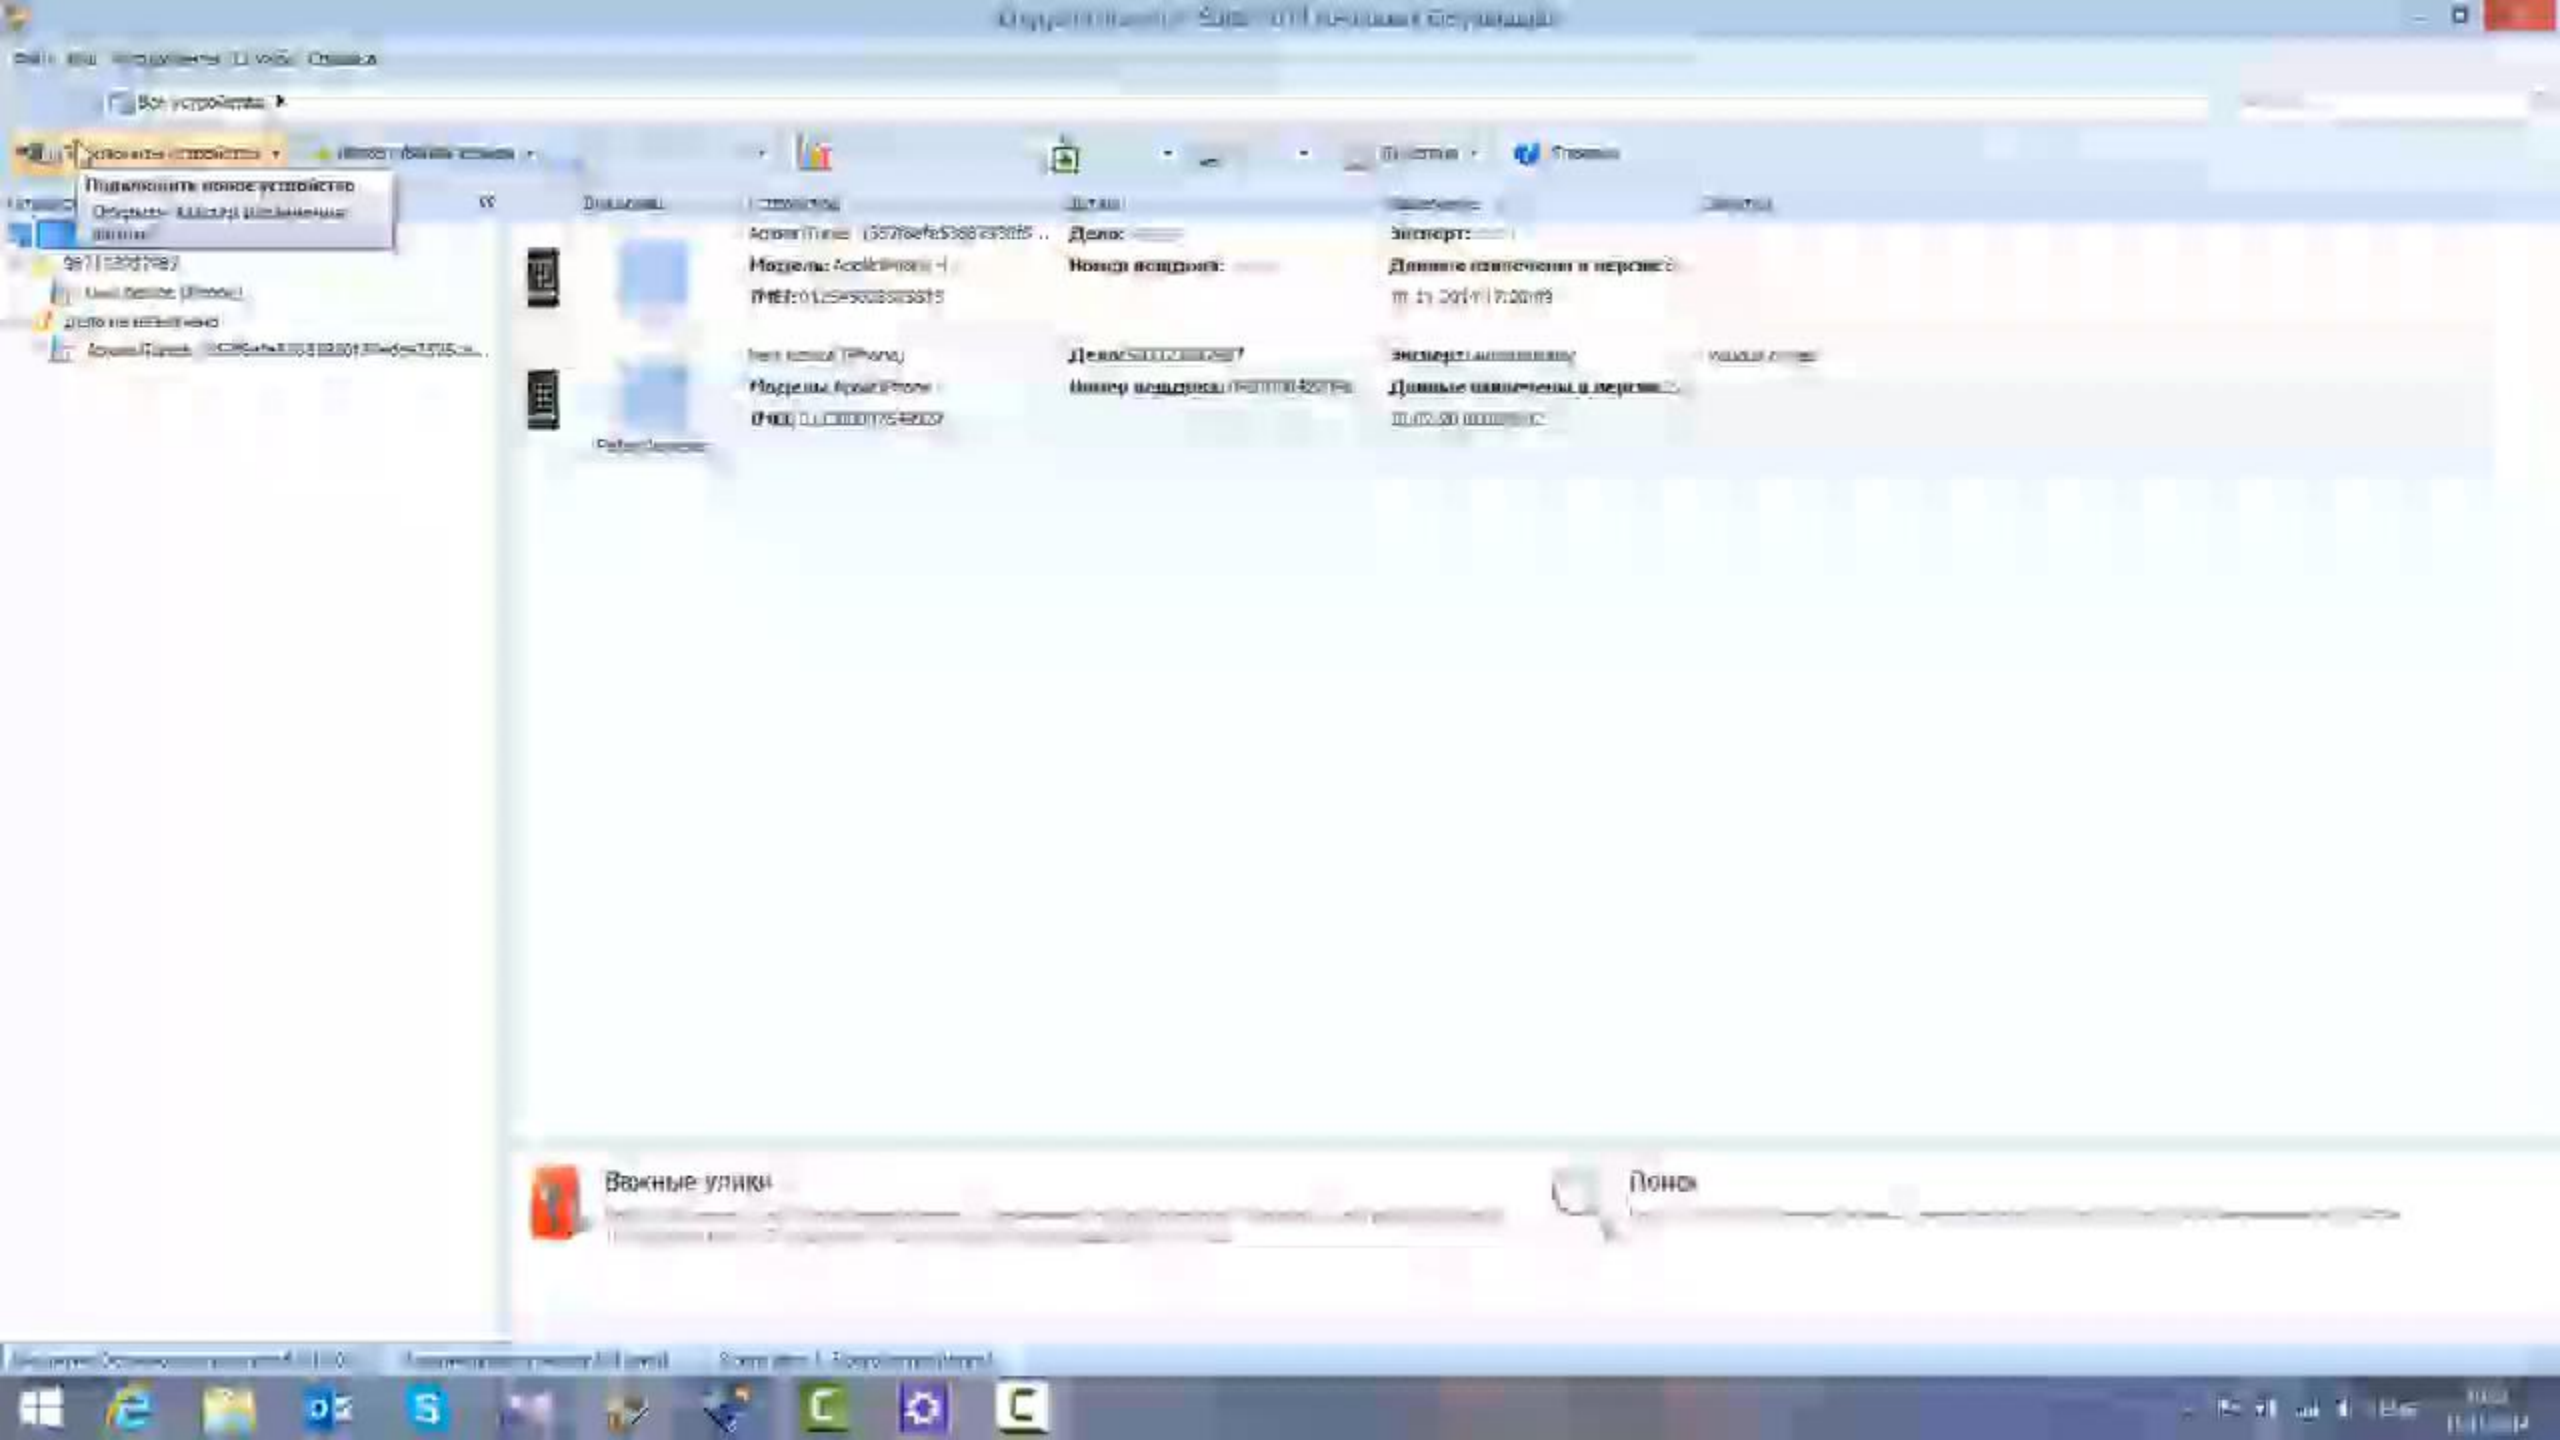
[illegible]

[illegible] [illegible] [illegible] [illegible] Справка

Все устройства

Подключить устройство | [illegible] | Отчеты | Справка

Подключить новое устройство
Открыть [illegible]

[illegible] | Устройство | Детали | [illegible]

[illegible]
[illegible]
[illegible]
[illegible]

Apple iTunes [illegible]
Модель: Apple iPhone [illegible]
IMEI: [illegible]
Дело: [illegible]
Номер вещдока: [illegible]
Эксперт: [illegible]
Данные извлечены в версии: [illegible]
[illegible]

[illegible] (iPhone)
Модель: Apple iPhone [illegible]
IMEI: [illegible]
Дело: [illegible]
Номер вещдока: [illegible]
Эксперт: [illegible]
Данные извлечены в версии: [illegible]
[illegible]

Важные улики
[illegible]

Поиск
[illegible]

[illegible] | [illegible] | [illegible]